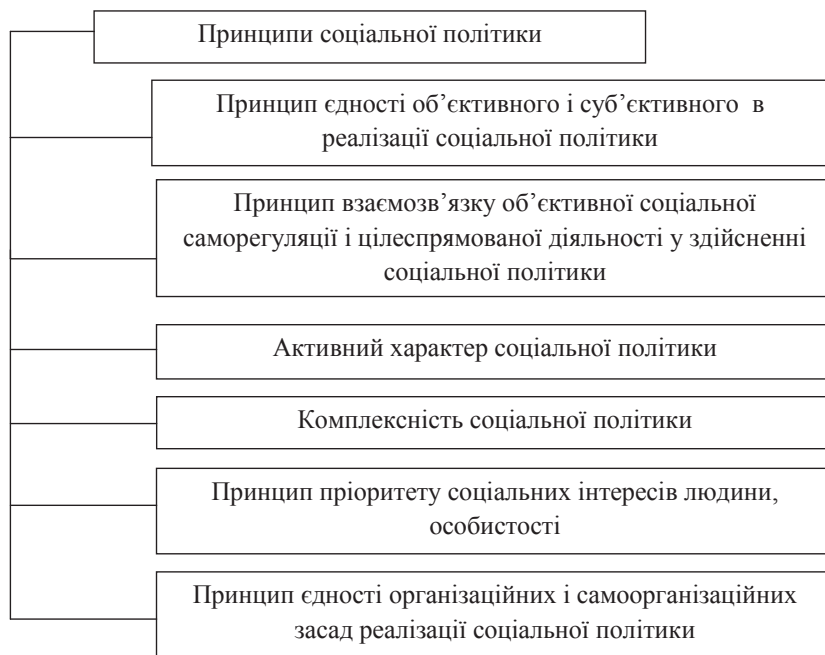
Принципи соціальної політики

Принцип єдності об’єктивного і суб’єктивного в реалізації соціальної політики

Принцип взаємозв’язку об’єктивної соціальної саморегуляції і цілеспрямованої діяльності у здійсненні соціальної політики

Активний характер соціальної політики

Комплексність соціальної політики

Принцип пріоритету соціальних інтересів людини, особистості

Принцип єдності організаційних і самоорганізаційних засад реалізації соціальної політики